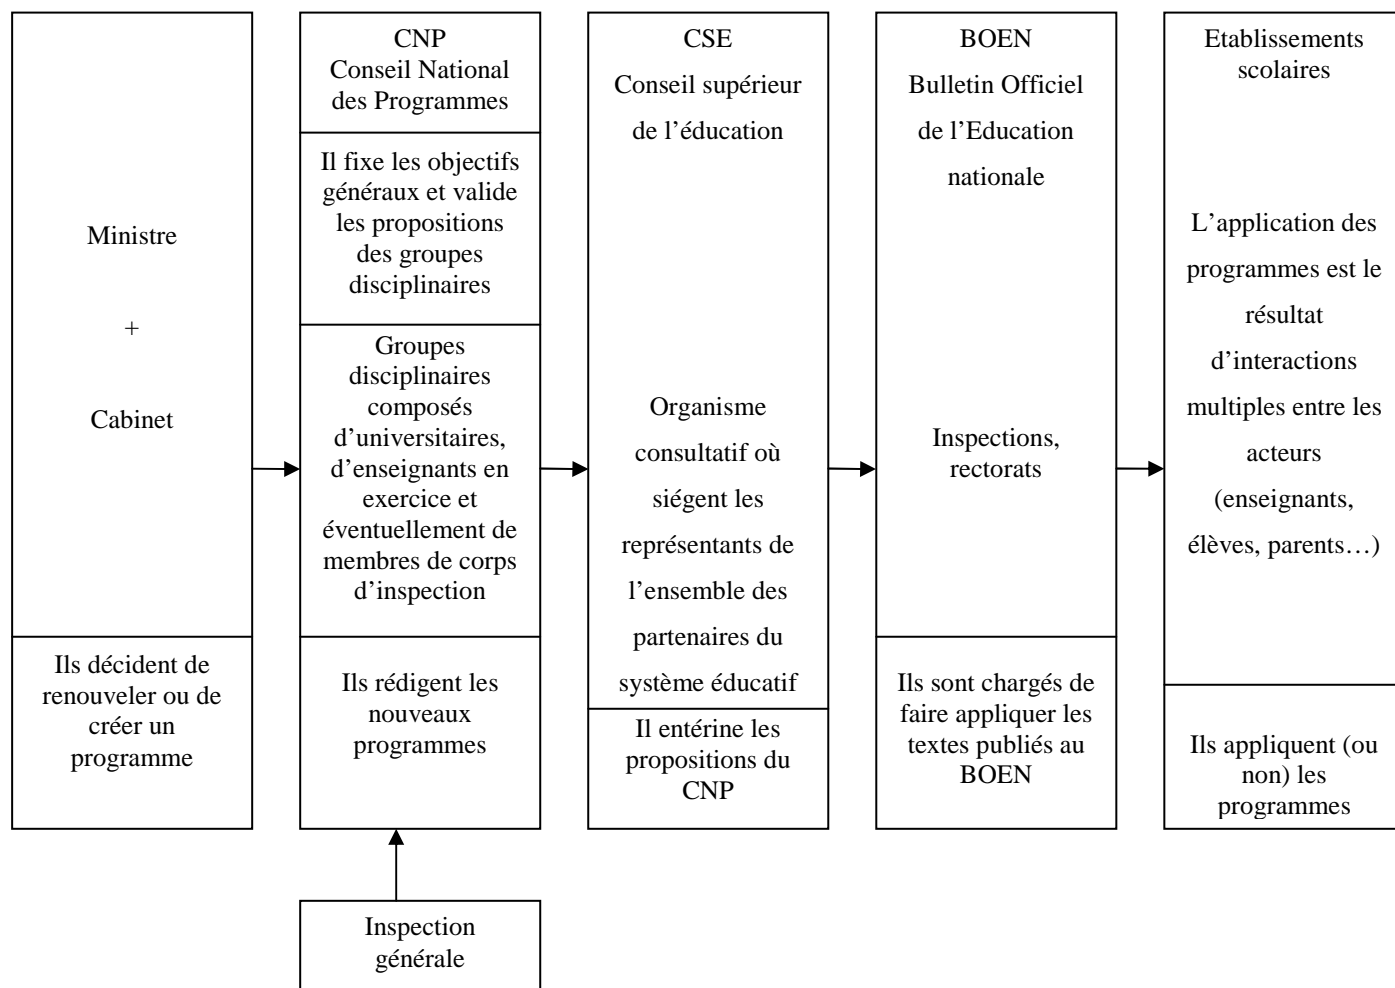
Ministre

+

Cabinet

Ils décident de renouveler ou de créer un programme

CNP
Conseil National des Programmes

Il fixe les objectifs généraux et valide les propositions des groupes disciplinaires

Groupes disciplinaires composés d'universitaires, d'enseignants en exercice et éventuellement de membres de corps d'inspection

Ils rédigent les nouveaux programmes

Inspection générale

CSE
Conseil supérieur de l'éducation

Organisme consultatif où siégent les représentants de l'ensemble des partenaires du système éducatif

Il entérine les propositions du CNP

BOEN
Bulletin Officiel de l'Education nationale

Inspections, rectorats

Ils sont chargés de faire appliquer les textes publiés au BOEN

Etablissements scolaires

L'application des programmes est le résultat d'interactions multiples entre les acteurs (enseignants, élèves, parents…)

Ils appliquent (ou non) les programmes